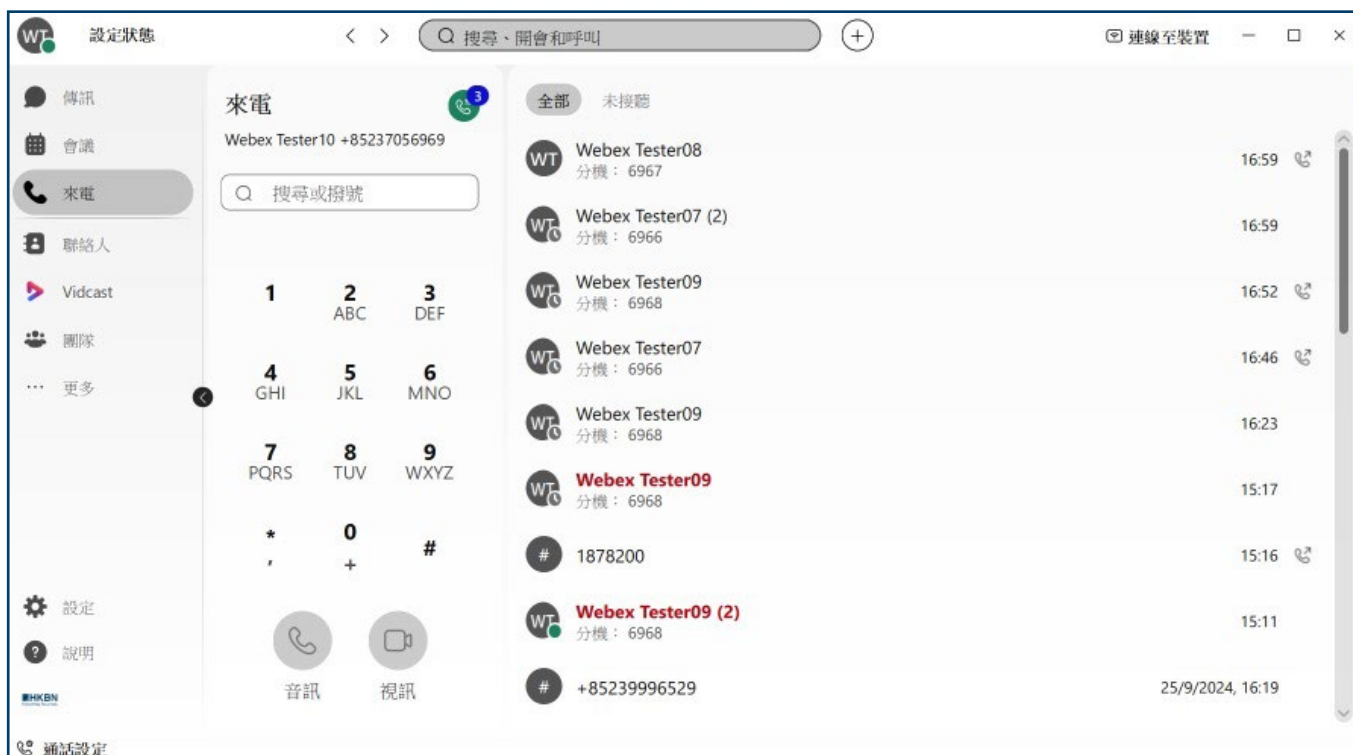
WT 設定狀態

搜尋、開會和呼叫

連線至裝置

傳訊
會議
來電
聯絡人
Vidcast
團隊
更多

設定
說明
HKBN

來電
3
Webex Tester10 +85237056969

搜尋或撥號

1
2 ABC
3 DEF
4 GHI
5 JKL
6 MNO
7 PQRS
8 TUV
9 WXYZ
* ,
0 +
#

音訊
視訊

全部
未接聽

| | | |
|---|---|---|
| WT | Webex Tester08 分機： 6967 | 16:59 |
| WT | Webex Tester07 (2) 分機： 6966 | 16:59 |
| WT | Webex Tester09 分機： 6968 | 16:52 |
| WT | Webex Tester07 分機： 6966 | 16:46 |
| WT | Webex Tester09 分機： 6968 | 16:23 |
| WT | Webex Tester09 分機： 6968 | 15:17 |
| # | 1878200 | 15:16 |
| WT | Webex Tester09 (2) 分機： 6968 | 15:11 |
| # | +85239996529 | 25/9/2024, 16:19 |

通話設定